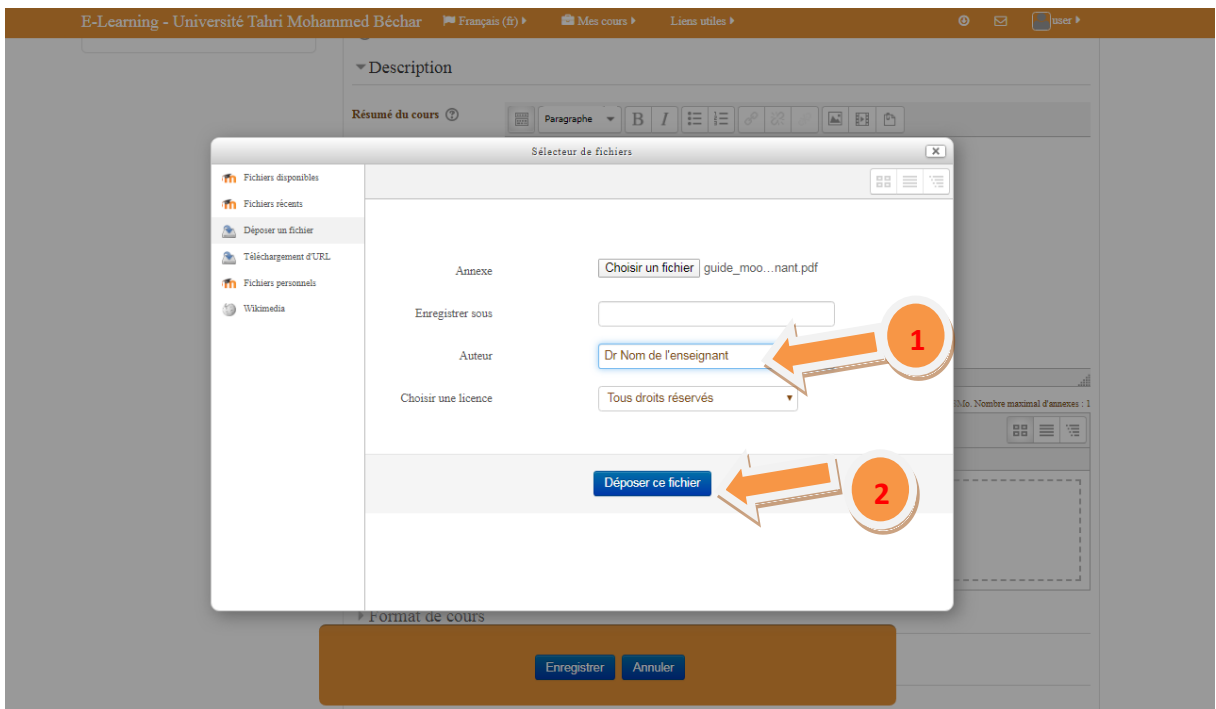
E-Learning - Université Tahri Mohammed Béchar   Français (fr)   Mes cours   Liens utiles   user

Description

Résumé du cours

Paragraphe

Sélecteur de fichiers

Fichiers disponibles
Fichiers récents
Déposer un fichier
Téléchargement d'URL
Fichiers personnels
Wikimedia

Annexe   Choisir un fichier   guide_moo…nant.pdf

Enregistrer sous

Auteur   Dr Nom de l'enseignant

Choisir une licence   Tous droits réservés

1

Déposer ce fichier

2

Mo. Nombre maximal d'annexes : 1

Format de cours

Enregistrer   Annuler